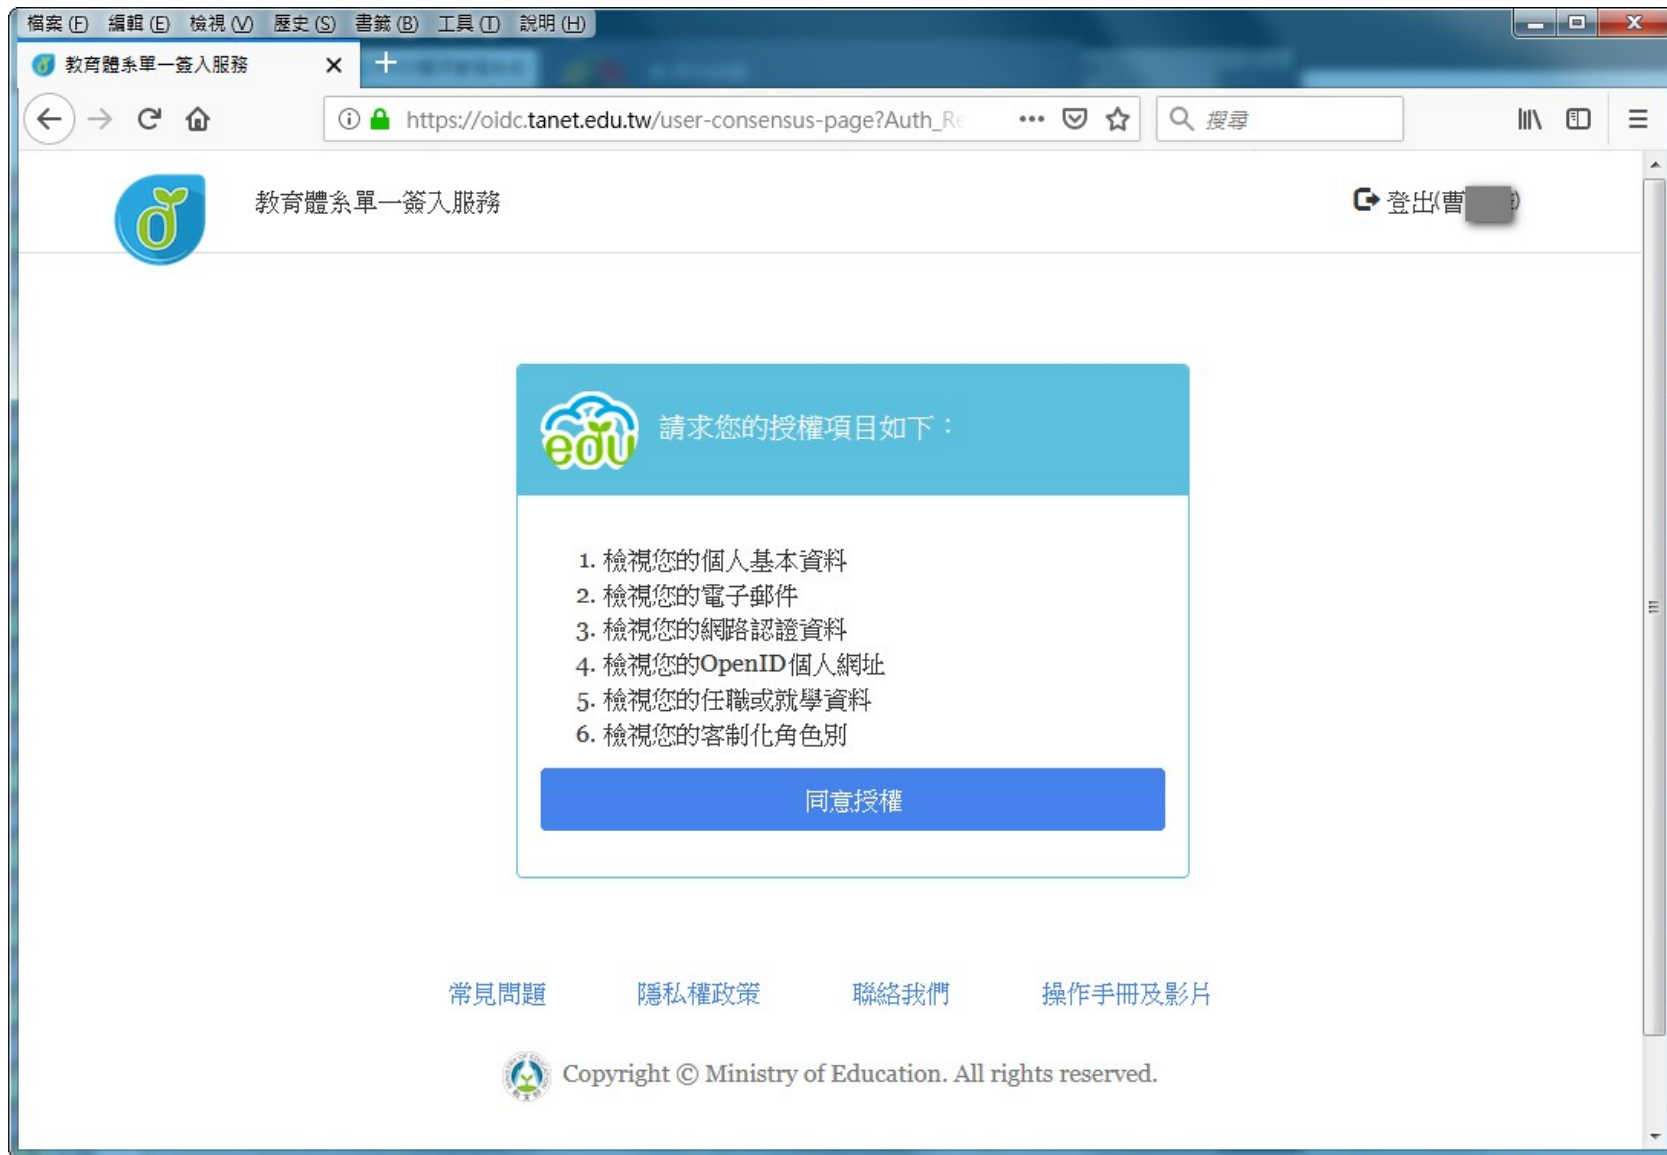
檔案 (F) 編輯 (E) 檢視 (V) 歷史 (S) 書籤 (B) 工具 (T) 說明 (H)

教育體系單一簽入服務

https://oidc.tanet.edu.tw/user-consensus-page?Auth_R

搜尋

教育體系單一簽入服務

登出(曹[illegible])

edu

請求您的授權項目如下：

1. 檢視您的個人基本資料
2. 檢視您的電子郵件
3. 檢視您的網路認證資料
4. 檢視您的OpenID個人網址
5. 檢視您的任職或就學資料
6. 檢視您的客制化角色別

同意授權

常見問題 隱私權政策 聯絡我們 操作手冊及影片

Copyright © Ministry of Education. All rights reserved.